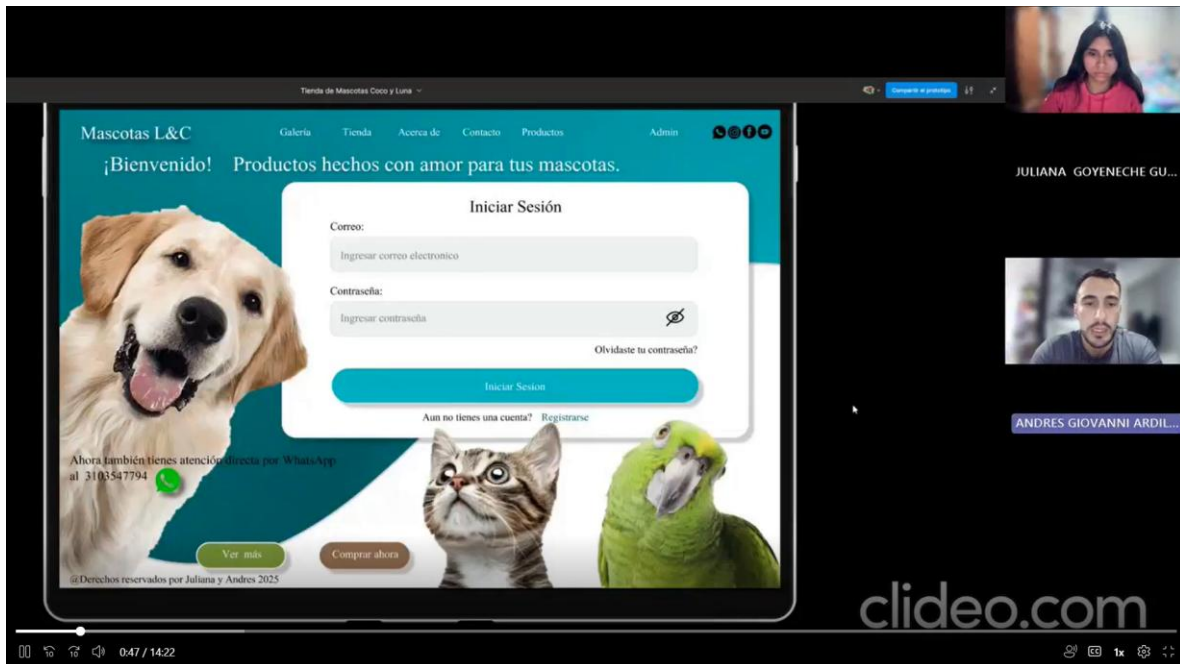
Tienda de Mascotas Coco y Luna

Compartir el prototipo

Mascotas L&C

Galería Tienda Acerca de Contacto Productos Admin

¡Bienvenido! Productos hechos con amor para tus mascotas.

Iniciar Sesión

Correo:

Ingresar correo electronico

Contraseña:

Ingresar contraseña

Olvidaste tu contraseña?

Iniciar Sesion

Aun no tienes una cuenta? Registrarse

Ahora también tienes atención directa por WhatsApp al 3103547794

Ver más

Comprar ahora

@Derechos reservados por Juliana y Andres 2025

JULIANA GOYENECHE GU...

ANDRES GIOVANNI ARDIL...

clideo.com

0:47 / 14:22

1x